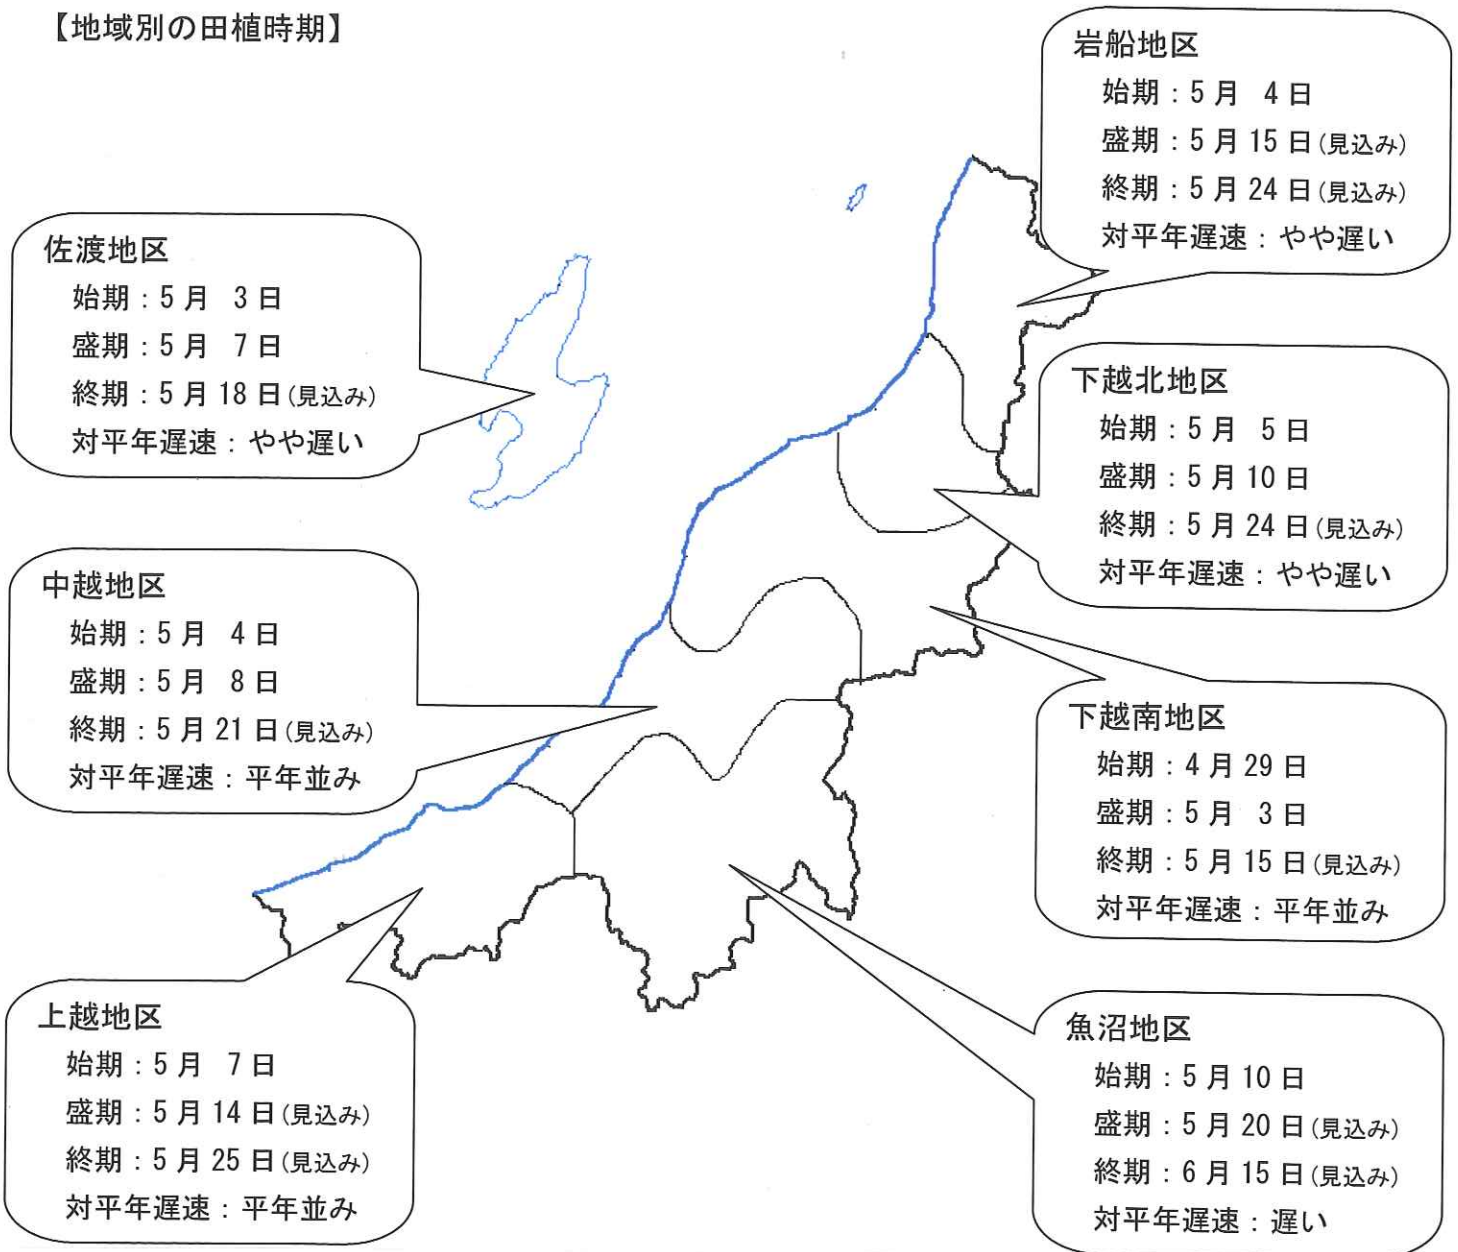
【地域別の田植時期】

岩船地区
始期：5月 4日
盛期：5月15日(見込み)
終期：5月24日(見込み)
対平年遅速：やや遅い

佐渡地区
始期：5月 3日
盛期：5月 7日
終期：5月18日(見込み)
対平年遅速：やや遅い

下越北地区
始期：5月 5日
盛期：5月10日
終期：5月24日(見込み)
対平年遅速：やや遅い

中越地区
始期：5月 4日
盛期：5月 8日
終期：5月21日(見込み)
対平年遅速：平年並み

下越南地区
始期：4月29日
盛期：5月 3日
終期：5月15日(見込み)
対平年遅速：平年並み

上越地区
始期：5月 7日
盛期：5月14日(見込み)
終期：5月25日(見込み)
対平年遅速：平年並み

魚沼地区
始期：5月10日
盛期：5月20日(見込み)
終期：6月15日(見込み)
対平年遅速：遅い